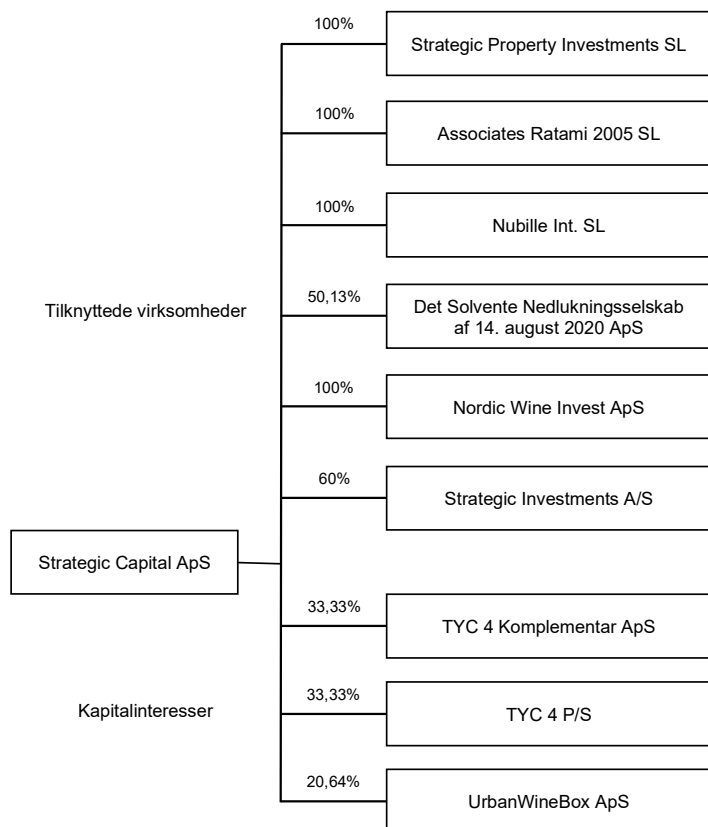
Strategic Capital ApS

Tilknyttede virksomheder

100%
Strategic Property Investments SL

100%
Associates Ratami 2005 SL

100%
Nubille Int. SL

50,13%
Det Solvente Nedlukningsselskab af 14. august 2020 ApS

100%
Nordic Wine Invest ApS

60%
Strategic Investments A/S

Kapitalinteresser

33,33%
TYC 4 Komplementar ApS

33,33%
TYC 4 P/S

20,64%
UrbanWineBox ApS